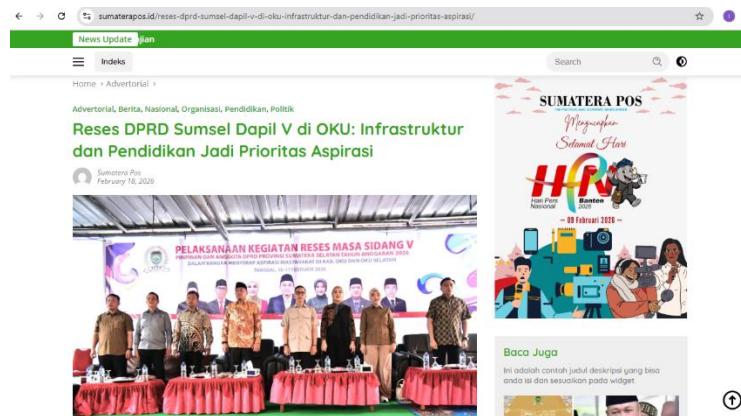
sumaterapos.id/reses-dprd-sumsel-dapil-v-di-oku-infrastruktur-dan-pendidikan-jadi-prioritas-aspirasi/

News Update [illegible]jian

Indeks

Search

Home › Advertorial ›

Advertorial, Berita, Nasional, Organisasi, Pendidikan, Politik

Reses DPRD Sumsel Dapil V di OKU: Infrastruktur dan Pendidikan Jadi Prioritas Aspirasi

Sumatera Pos
February 18, 2026

PELAKSANAAN KEGIATAN RESES MASA SIDANG V

SUMATERA POS

Mengucapkan
Selamat Hari

HPN
Hari Pers Nasional
Banten

09 Februari 2026

Baca Juga

Ini adalah contoh judul deskripsi yang bisa anda isi dan sesuaikan pada widget